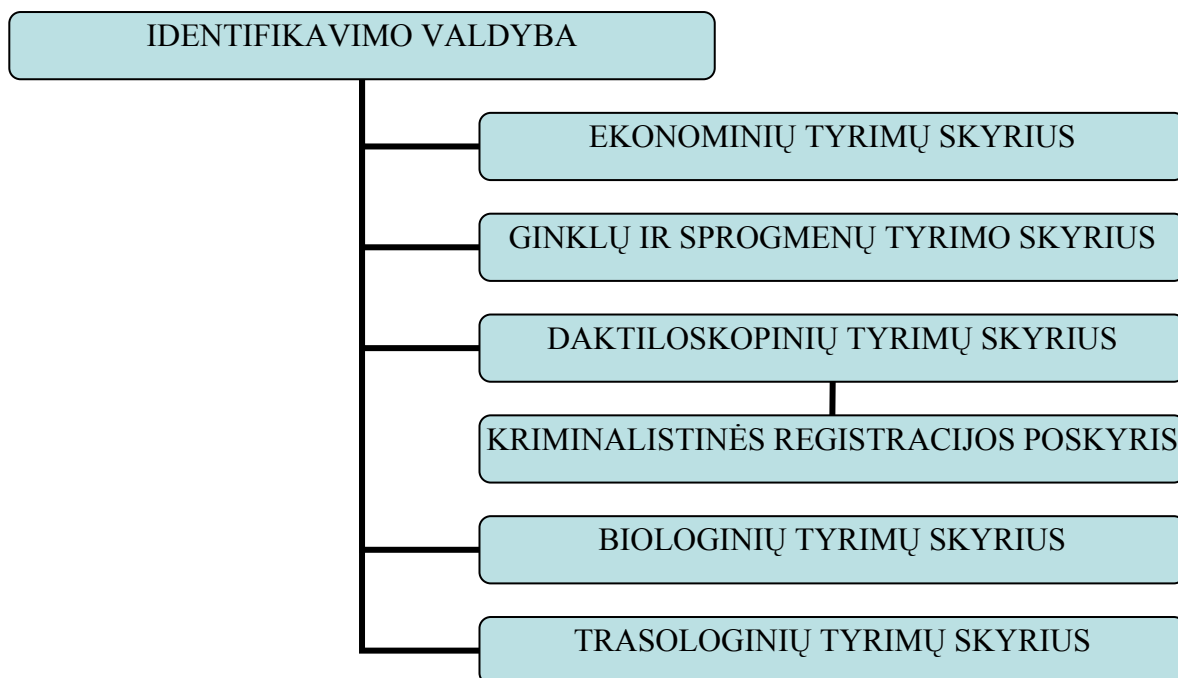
IDENTIFIKAVIMO VALDYBA

EKONOMINIŲ TYRIMŲ SKYRIUS

GINKLŲ IR SPROGMENŲ TYRIMO SKYRIUS

DAKTILOSKOPINIŲ TYRIMŲ SKYRIUS

KRIMINALISTINĖS REGISTRACIJOS POSKYRIS

BIOLOGINIŲ TYRIMŲ SKYRIUS

TRASOLOGINIŲ TYRIMŲ SKYRIUS